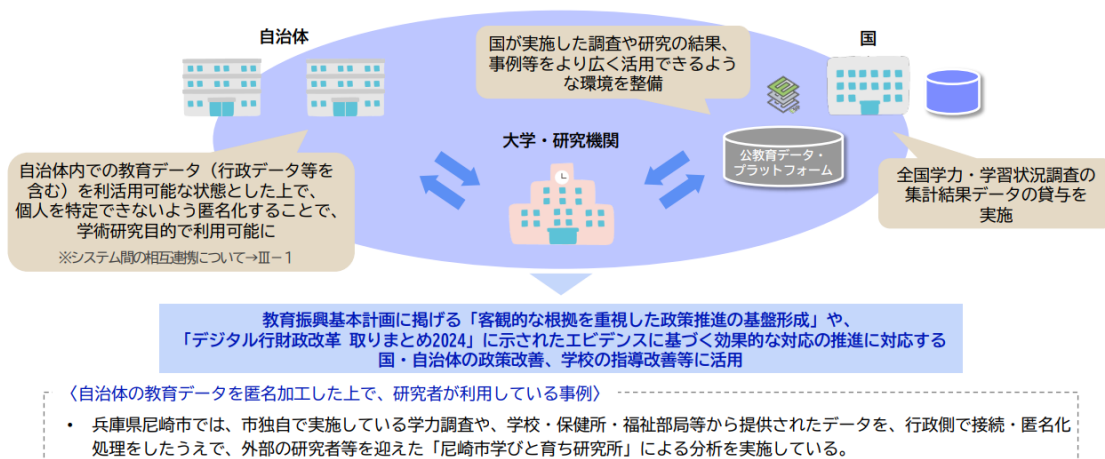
自治体

国が実施した調査や研究の結果、事例等をより広く活用できるような環境を整備

国

大学・研究機関

公教育データ・プラットフォーム

自治体内での教育データ（行政データ等を含む）を利活用可能な状態とした上で、個人を特定できないよう匿名化することで、学術研究目的で利用可能に

※システム間の相互連携について→Ⅲ－１

全国学力・学習状況調査の集計結果データの貸与を実施

教育振興基本計画に掲げる「客観的な根拠を重視した政策推進の基盤形成」や、「デジタル行財政改革 取りまとめ2024」に示されたエビデンスに基づく効果的な対応の推進に対応する国・自治体の政策改善、学校の指導改善等に活用

〈自治体の教育データを匿名加工した上で、研究者が利用している事例〉

• 兵庫県尼崎市では、市独自で実施している学力調査や、学校・保健所・福祉部局等から提供されたデータを、行政側で接続・匿名化処理をしたうえで、外部の研究者等を迎えた「尼崎市学びと育ち研究所」による分析を実施している。